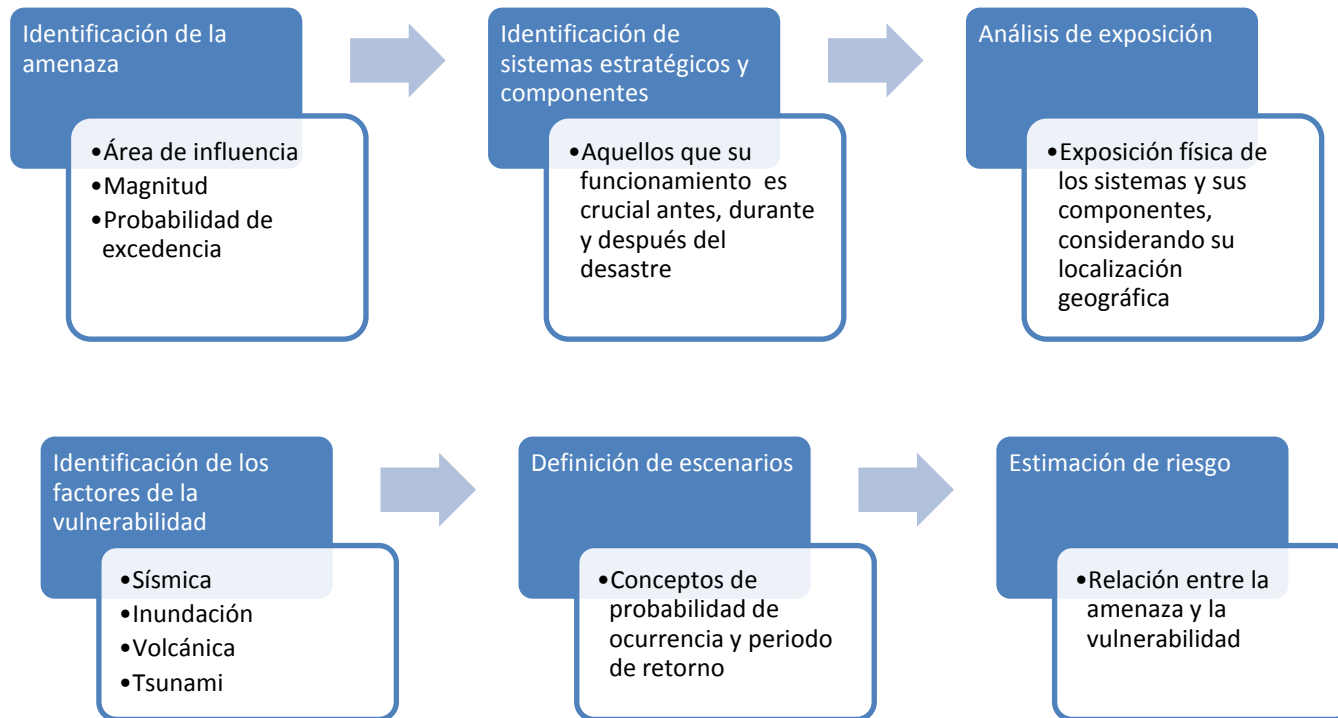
Identificación de la amenaza

•Área de influencia
•Magnitud
•Probabilidad de excedencia

Identificación de sistemas estratégicos y componentes

•Aquellos que su funcionamiento es crucial antes, durante y después del desastre

Análisis de exposición

•Exposición física de los sistemas y sus componentes, considerando su localización geográfica

Identificación de los factores de la vulnerabilidad

•Sísmica
•Inundación
•Volcánica
•Tsunami

Definición de escenarios

•Conceptos de probabilidad de ocurrencia y periodo de retorno

Estimación de riesgo

•Relación entre la amenaza y la vulnerabilidad